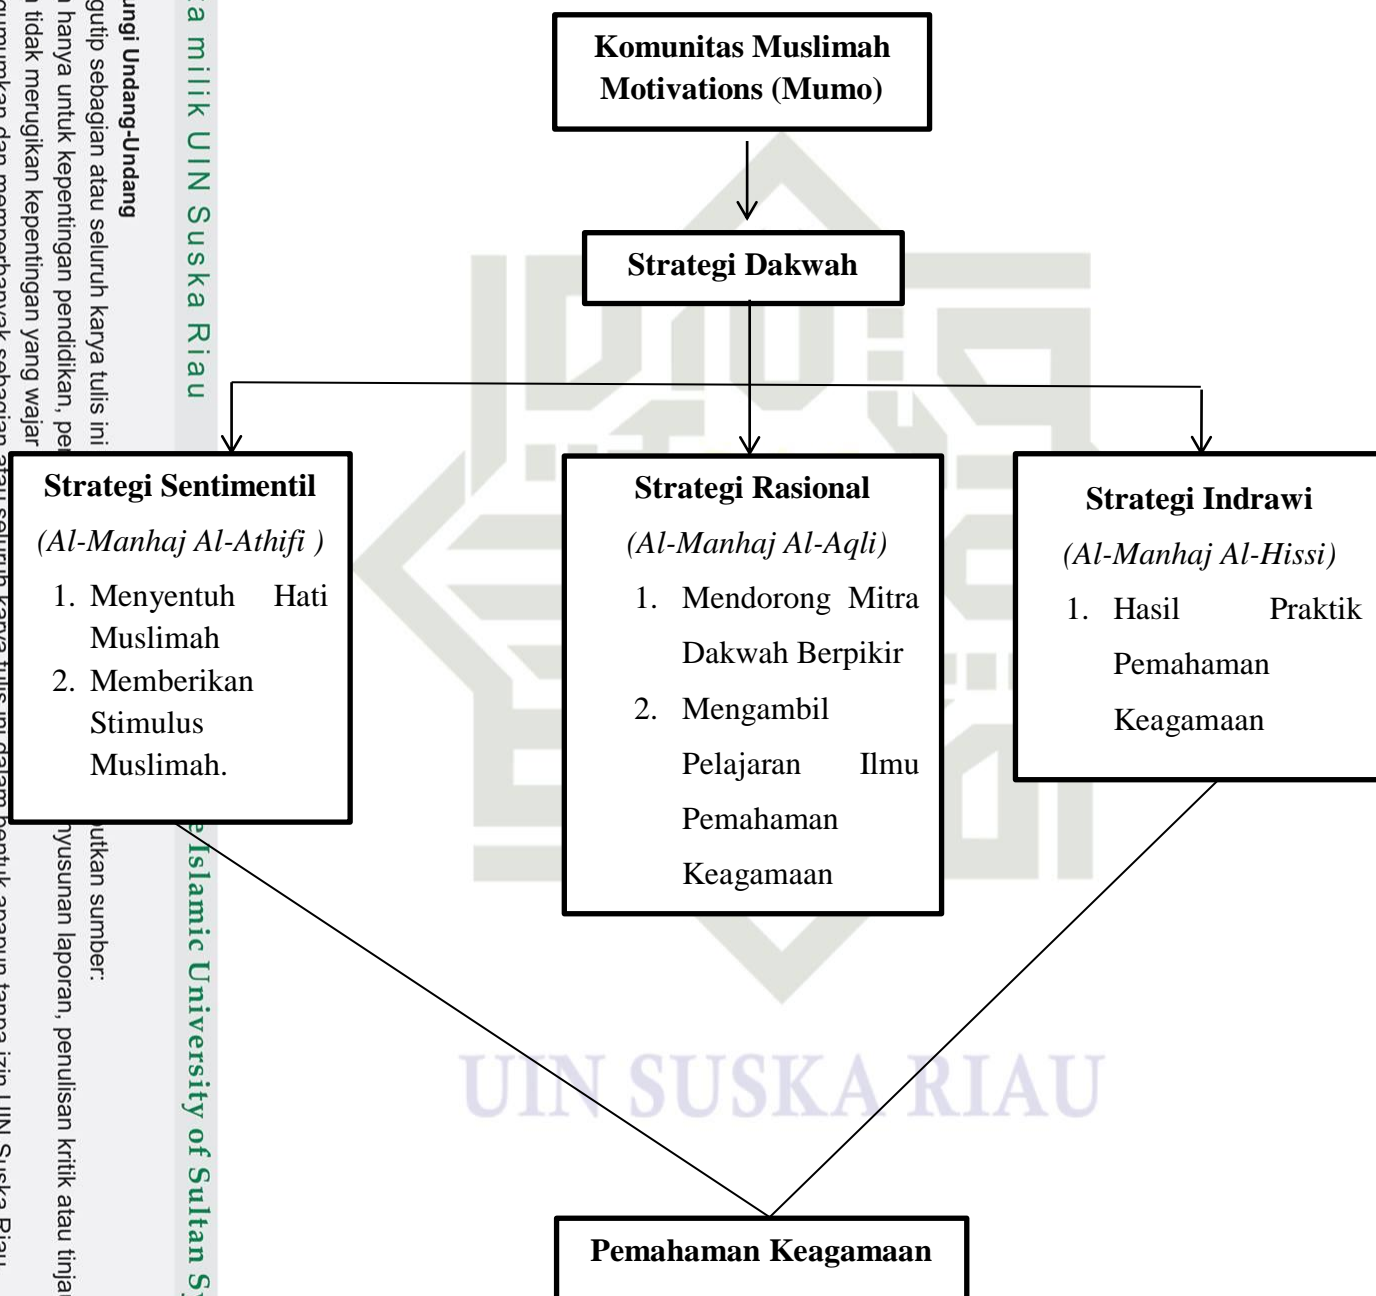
Komunitas Muslimah Motivations (Mumo)

Strategi Dakwah

Strategi Sentimentil
(Al-Manhaj Al-Athifi )
1. Menyentuh Hati Muslimah
2. Memberikan Stimulus Muslimah.

Strategi Rasional
(Al-Manhaj Al-Aqli)
1. Mendorong Mitra Dakwah Berpikir
2. Mengambil Pelajaran Ilmu Pemahaman Keagamaan

Strategi Indrawi
(Al-Manhaj Al-Hissi)
1. Hasil Praktik Pemahaman Keagamaan

Pemahaman Keagamaan

a milik UIN Suska Riau

ungi Undang-Undang
gutip sebagian atau seluruh karya tulis ini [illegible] utkan sumber:
n hanya untuk kepentingan pendidikan, pe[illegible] nyusunan laporan, penulisan kritik atau tinja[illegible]
n tidak merugikan kepentingan yang wajar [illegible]
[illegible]

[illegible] Islamic University of Sultan S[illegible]

UIN SUSKA RIAU